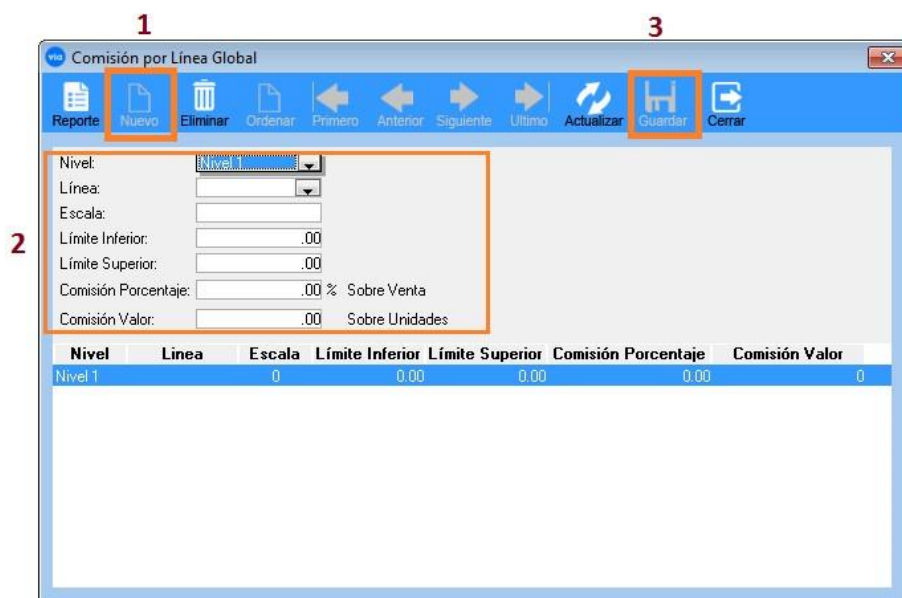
1

3

Comisión por Línea Global

Reporte Nuevo Eliminar Ordenar Primero Anterior Siguiente Ultimo Actualizar Guardar Cerrar

2

Nivel: Nivel 1
Línea:
Escala:
Límite Inferior: .00
Límite Superior: .00
Comisión Porcentaje: .00 % Sobre Venta
Comisión Valor: .00 Sobre Unidades

| Nivel | Linea | Escala | Límite Inferior | Límite Superior | Comisión Porcentaje | Comisión Valor |
|---|---|---|---|---|---|---|
| Nivel 1 | | 0 | 0.00 | 0.00 | 0.00 | 0 |